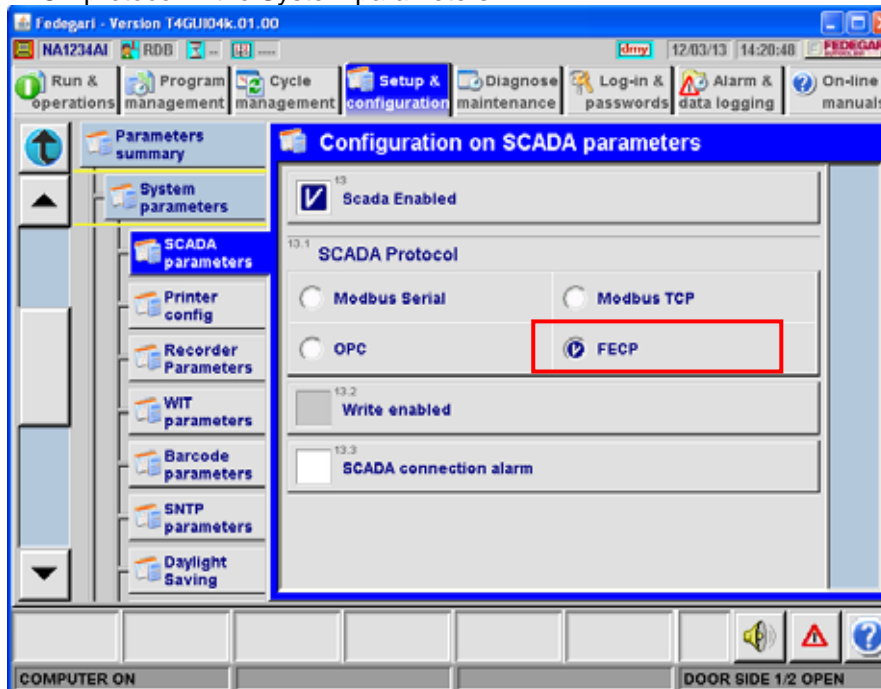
Fedegari - Version T4GUI04k.01.00

NA1234AI RDB

dmy 12/03/13 14:20:48 FEDEGARI

Run & operations
Program management
Cycle management
Setup & configuration
Diagnose maintenance
Log-in & passwords
Alarm & data logging
On-line manuals

Parameters summary
System parameters
SCADA parameters
Printer config
Recorder Parameters
WIT parameters
Barcode parameters
SNTP parameters
Daylight Saving

Configuration on SCADA parameters

13
Scada Enabled

13.1
SCADA Protocol

Modbus Serial
Modbus TCP
OPC
FECP

13.2
Write enabled

13.3
SCADA connection alarm

COMPUTER ON
DOOR SIDE 1/2 OPEN